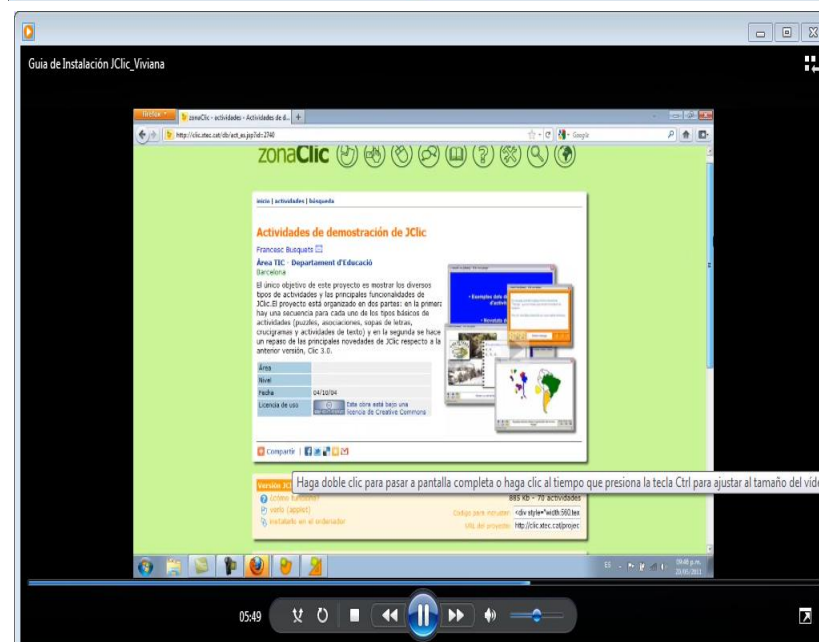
Guia de Instalación JClic_Viviana

Firefox

zonaClic - actividades - Actividades de d...

http://clic.xtec.cat/db/act_es.jsp?id=2740

Google

zonaClic

inicio | actividades | búsqueda

Actividades de demostración de JClic

Francesc Busquets

Àrea TIC · Departament d'Educació

Barcelona

El único objetivo de este proyecto es mostrar los diversos tipos de actividades y las principales funcionalidades de JClic.El proyecto está organizado en dos partes: en la primera hay una secuencia para cada uno de los tipos básicos de actividades (puzzles, asociaciones, sopas de letras, crucigramas y actividades de texto) y en la segunda se hace un repaso de las principales novedades de JClic respecto a la anterior versión, Clic 3.0.

| Área | |
|---|---|
| Nivel | |
| Fecha | 04/10/04 |
| Licencia de uso | Esta obra está bajo una licencia de Creative Commons |

Compartir

Versión JClic

¿Cómo funciona?

verlo (applet)

Instalarlo en el ordenador

885 Kb - 70 actividades

Código para incrustar <div style="width:560;tex

URL del proyecto http://clic.xtec.cat/projec

Haga doble clic para pasar a pantalla completa o haga clic al tiempo que presiona la tecla Ctrl para ajustar al tamaño del vid

ES

09:48 p.m.
23/05/2011

05:49